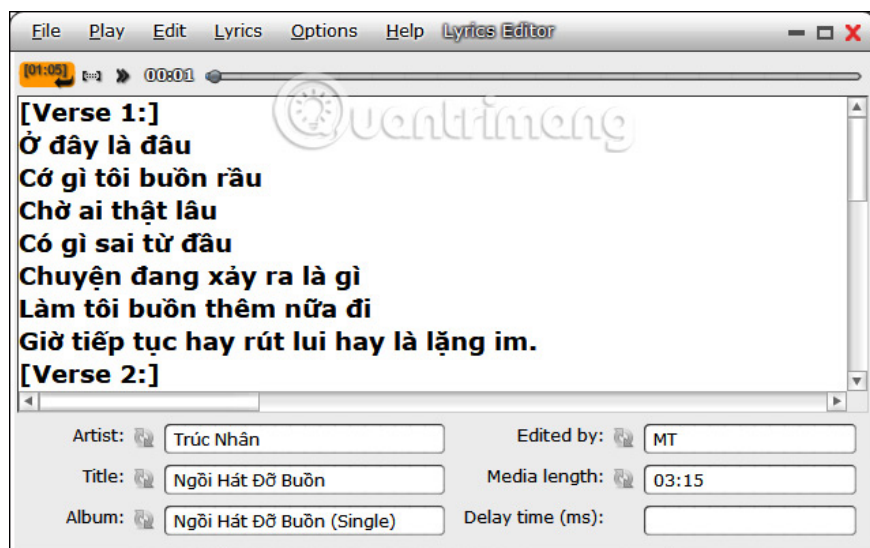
File Play Edit Lyrics Options Help Lyrics Editor

[01:05] 00:01

Quantrimang

[Verse 1:]
Ở đây là đâu
Cớ gì tôi buồn rầu
Chờ ai thật lâu
Có gì sai từ đâu
Chuyện đang xảy ra là gì
Làm tôi buồn thêm nữa đi
Giờ tiếp tục hay rút lui hay là lặng im.
[Verse 2:]

Artist: Trúc Nhân
Edited by: MT
Title: Ngồi Hát Đỡ Buồn
Media length: 03:15
Album: Ngồi Hát Đỡ Buồn (Single)
Delay time (ms):